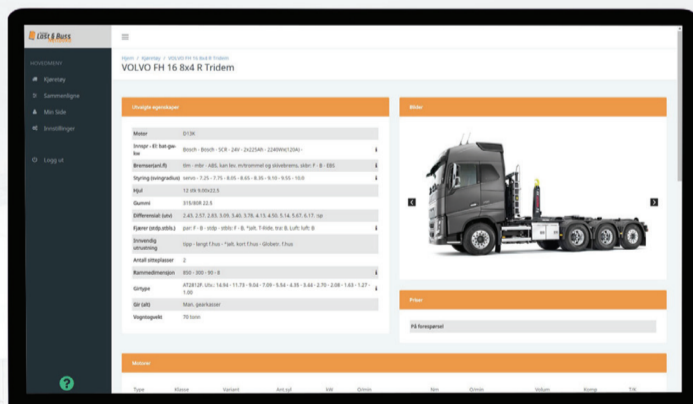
Lift & Butt

HOVEDMENY
Kjøretøy
Sammenligne
Min Side
Innstillinger
Logg ut

Hjem / Kjøretøy / VOLVO FH 16 8x4 R Tridem
VOLVO FH 16 8x4 R Tridem

Utvalgte egenskaper

| | |
|---|---|
| Motor | D13K |
| Innspr - El. bat.gw-las | Bosch - Bosch - SCR - 24V - 2x225Ah - 2240W(120A) - |
| Bremser(ant.fl) | Sm - mbr - ABS, kan lev. m/trommel og skivebrems, skbr: F - B - EBS |
| Styring (svingradius) | servo - 7.25 - 7.75 - 8.05 - 8.65 - 8.35 - 9.10 - 9.55 - 10.0 |
| Hjul | 12 stk 9.00x22.5 |
| Gummi | 315/80R 22.5 |
| Differensial (utv) | 2.43. 2.57. 2.83. 3.09. 3.40. 3.78. 4.13. 4.50. 5.14. 5.67. 6.17. np |
| Fjærer (stdp.stbls.) | par: F - B - stdp - stbls: F - B. *alt. T-Ride. Ksr B. Luft: luft: B |
| Innvendig utrustning | Upp - lengt f.hus - *alt. kort f.hus - Globetr. f.hus |
| Antall sitteplasser | 2 |
| Rammedimensjon | 850 - 300 - 95 - 8 |
| Girtype | AT2812F. Utv.: 14.94 - 11.73 - 9.04 - 7.09 - 5.54 - 4.35 - 3.44 - 2.70 - 2.08 - 1.63 - 1.27 - 1.00 |
| Gir (alt) | Man. gearkasser |
| Vognvogvekt | 70 tonn |

Bilder

Priser
På forespørsel

Motorer
Type | Klasse | Variant | Ant.syl | kW | Omin | Nm | Omin | Volum | Komp | Tilt